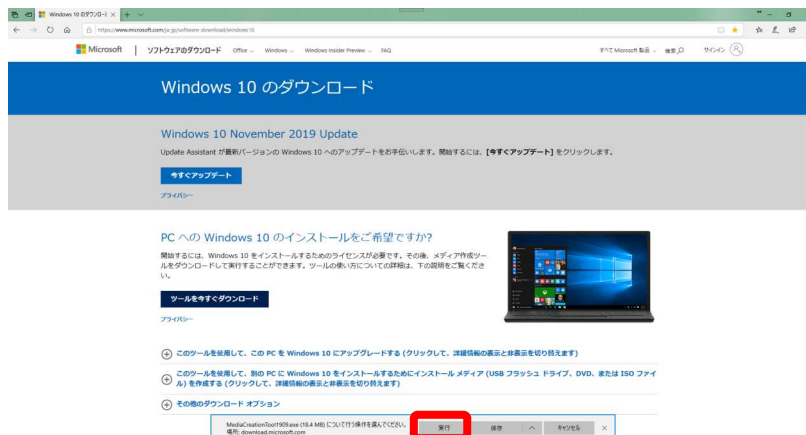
Windows 10 のダウンロード | × + ∨

https://www.microsoft.com/ja-jp/software-download/windows10

Microsoft | ソフトウェアのダウンロード Office ∨ Windows ∨ Windows Insider Preview ∨ FAQ

すべて Microsoft 製品 ∨ 検索 サインイン

Windows 10 のダウンロード

Windows 10 November 2019 Update

Update Assistant が最新バージョンの Windows 10 へのアップデートをお手伝いします。開始するには、[今すぐアップデート] をクリックします。

今すぐアップデート

プライバシー

PC への Windows 10 のインストールをご希望ですか?

開始するには、Windows 10 をインストールするためのライセンスが必要です。その後、メディア作成ツールをダウンロードして実行することができます。ツールの使い方についての詳細は、下の説明をご覧ください。

ツールを今すぐダウンロード

プライバシー

このツールを使用して、この PC を Windows 10 にアップグレードする (クリックして、詳細情報の表示と非表示を切り替えます)

このツールを使用して、別の PC に Windows 10 をインストールするためにインストール メディア (USB フラッシュ ドライブ、DVD、または ISO ファイル) を作成する (クリックして、詳細情報の表示と非表示を切り替えます)

その他のダウンロード オプション

MediaCreationTool1909.exe (18.4 MB) について行う操作を選んでください。
場所: download.microsoft.com

実行 保存 ∧ キャンセル ×